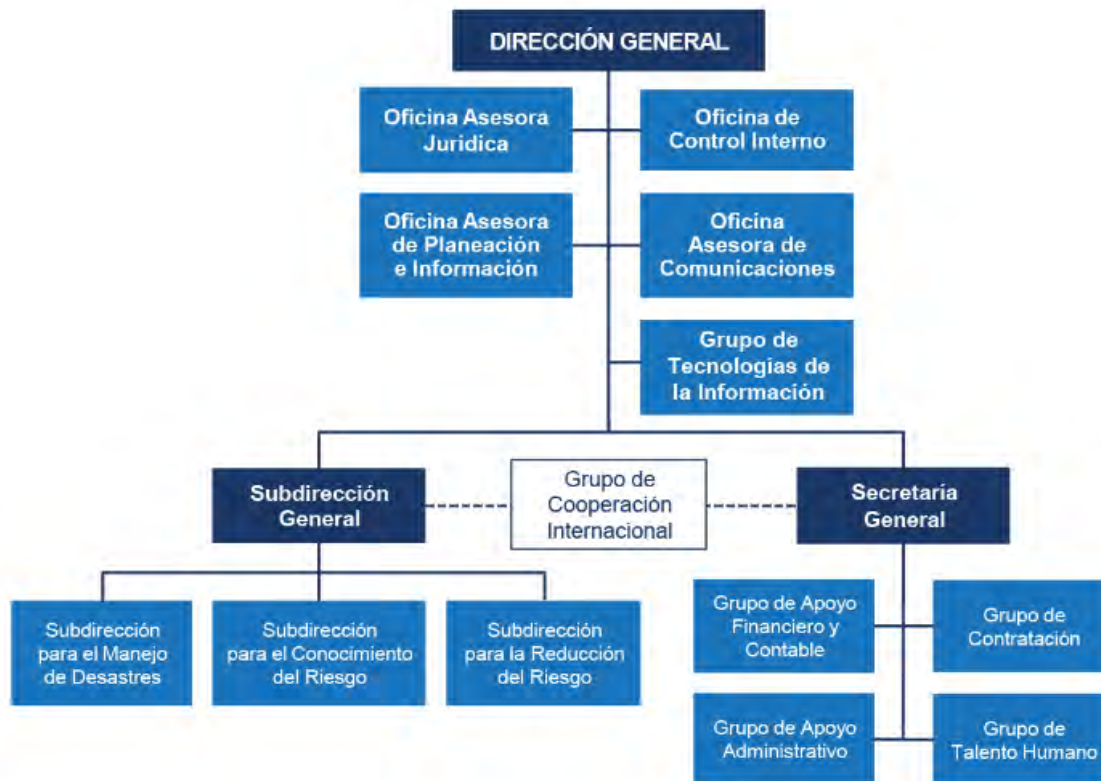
DIRECCIÓN GENERAL

Oficina Asesora Jurídica

Oficina de Control Interno

Oficina Asesora de Planeación e Información

Oficina Asesora de Comunicaciones

Grupo de Tecnologías de la Información

Subdirección General

Grupo de Cooperación Internacional

Secretaría General

Subdirección para el Manejo de Desastres

Subdirección para el Conocimiento del Riesgo

Subdirección para la Reducción del Riesgo

Grupo de Apoyo Financiero y Contable

Grupo de Contratación

Grupo de Apoyo Administrativo

Grupo de Talento Humano